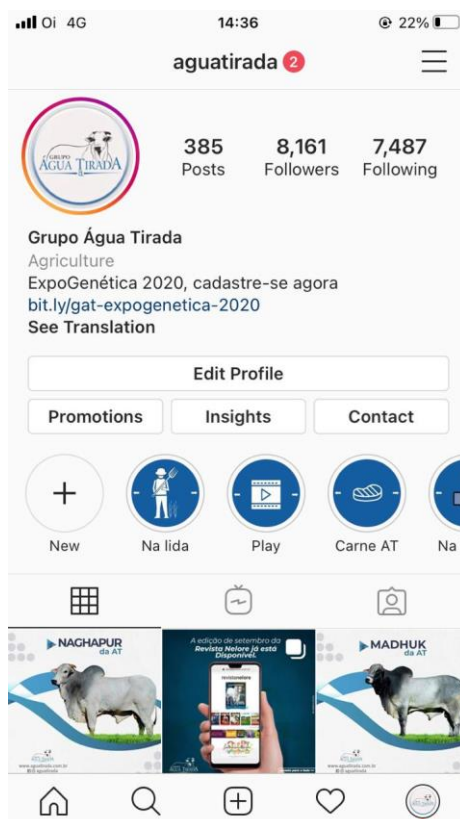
Oi 4G 14:36 22%

aguatirada 2

GRUPO ÁGUA TIRADA

385 Posts
8,161 Followers
7,487 Following

Grupo Água Tirada
Agriculture
ExpoGenética 2020, cadastre-se agora
bit.ly/gat-expogenetica-2020
See Translation

Edit Profile

Promotions
Insights
Contact

New
Na lida
Play
Carne AT
Na

NAGHAPUR da AT

A edição de setembro da Revista Nelore já está Disponível.

MADHUK da AT